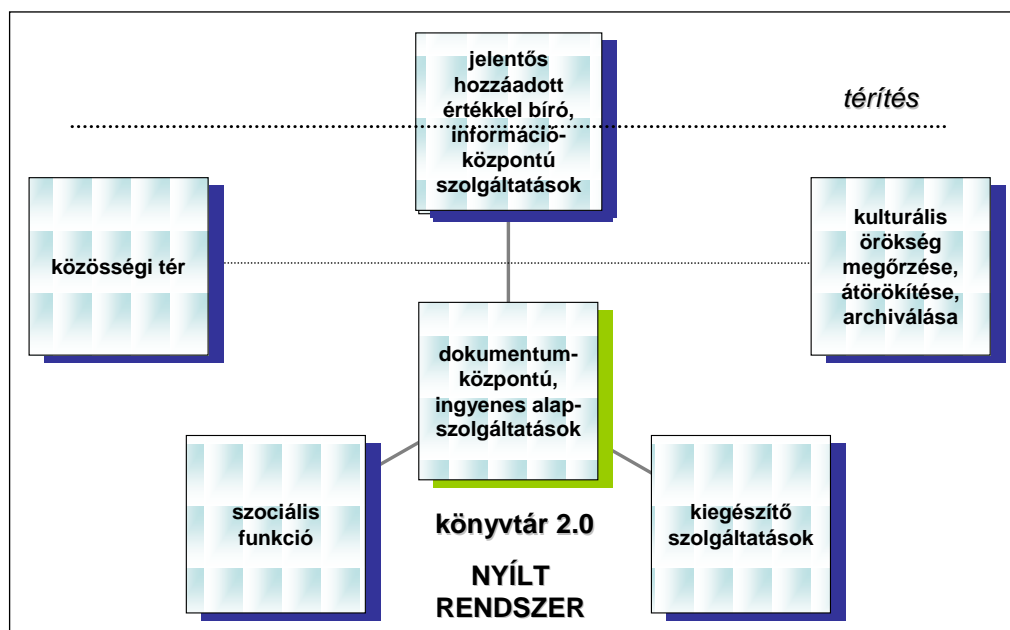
jelentős hozzáadott értékkel bíró, információ-központú szolgáltatások

térítés

közösségi tér

kulturális örökség megőrzése, átörökítése, archiválása

dokumentum-központú, ingyenes alap-szolgáltatások

szociális funkció

kiegészítő szolgáltatások

könyvtár 2.0

NYÍLT RENDSZER